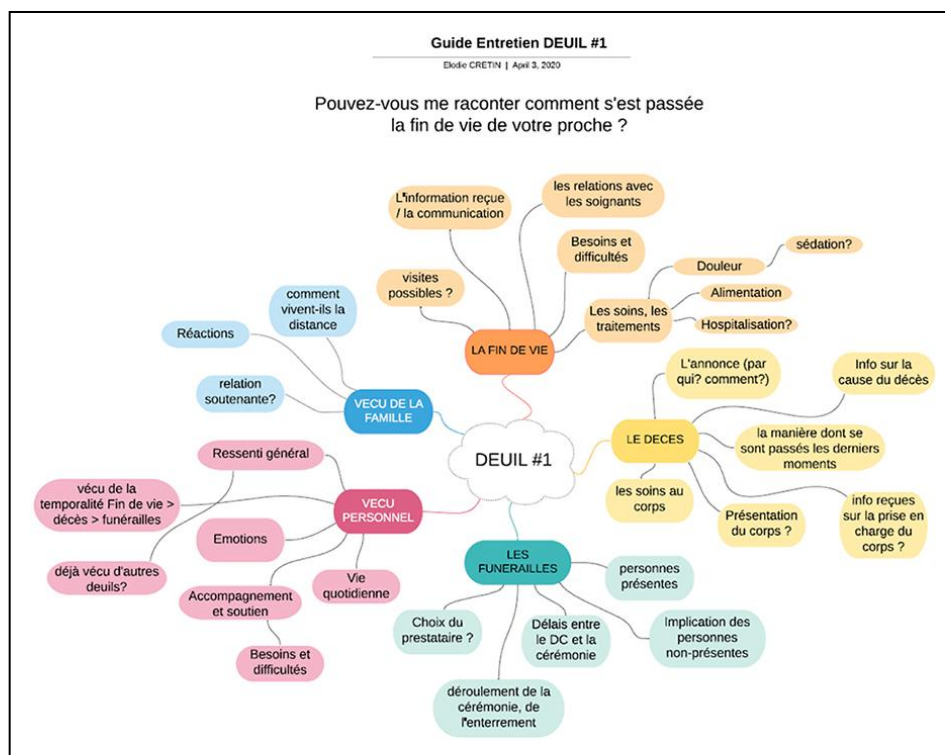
Guide Entretien DEUIL #1

Elodie CRÉTIN | April 3, 2020

Pouvez-vous me raconter comment s'est passée la fin de vie de votre proche ?

L'information reçue / la communication

les relations avec les soignants

Besoins et difficultés

sédation?

Douleur

visites possibles ?

Alimentation

Les soins, les traitements

Hospitalisation?

comment vivent-ils la distance

Réactions

LA FIN DE VIE

L'annonce (par qui? comment?)

Info sur la cause du décès

relation soutenante?

VECU DE LA FAMILLE

LE DECES

la manière dont se sont passés les derniers moments

Ressenti général

DEUIL #1

vécu de la temporalité Fin de vie > décès > funérailles

VECU PERSONNEL

les soins au corps

info reçues sur la prise en charge du corps ?

Présentation du corps ?

Emotions

déjà vécu d'autres deuils?

LES FUNERAILLES

personnes présentes

Vie quotidienne

Accompagnement et soutien

Choix du prestataire ?

Délais entre le DC et la cérémonie

Implication des personnes non-présentes

Besoins et difficultés

déroulement de la cérémonie, de l'enterrement